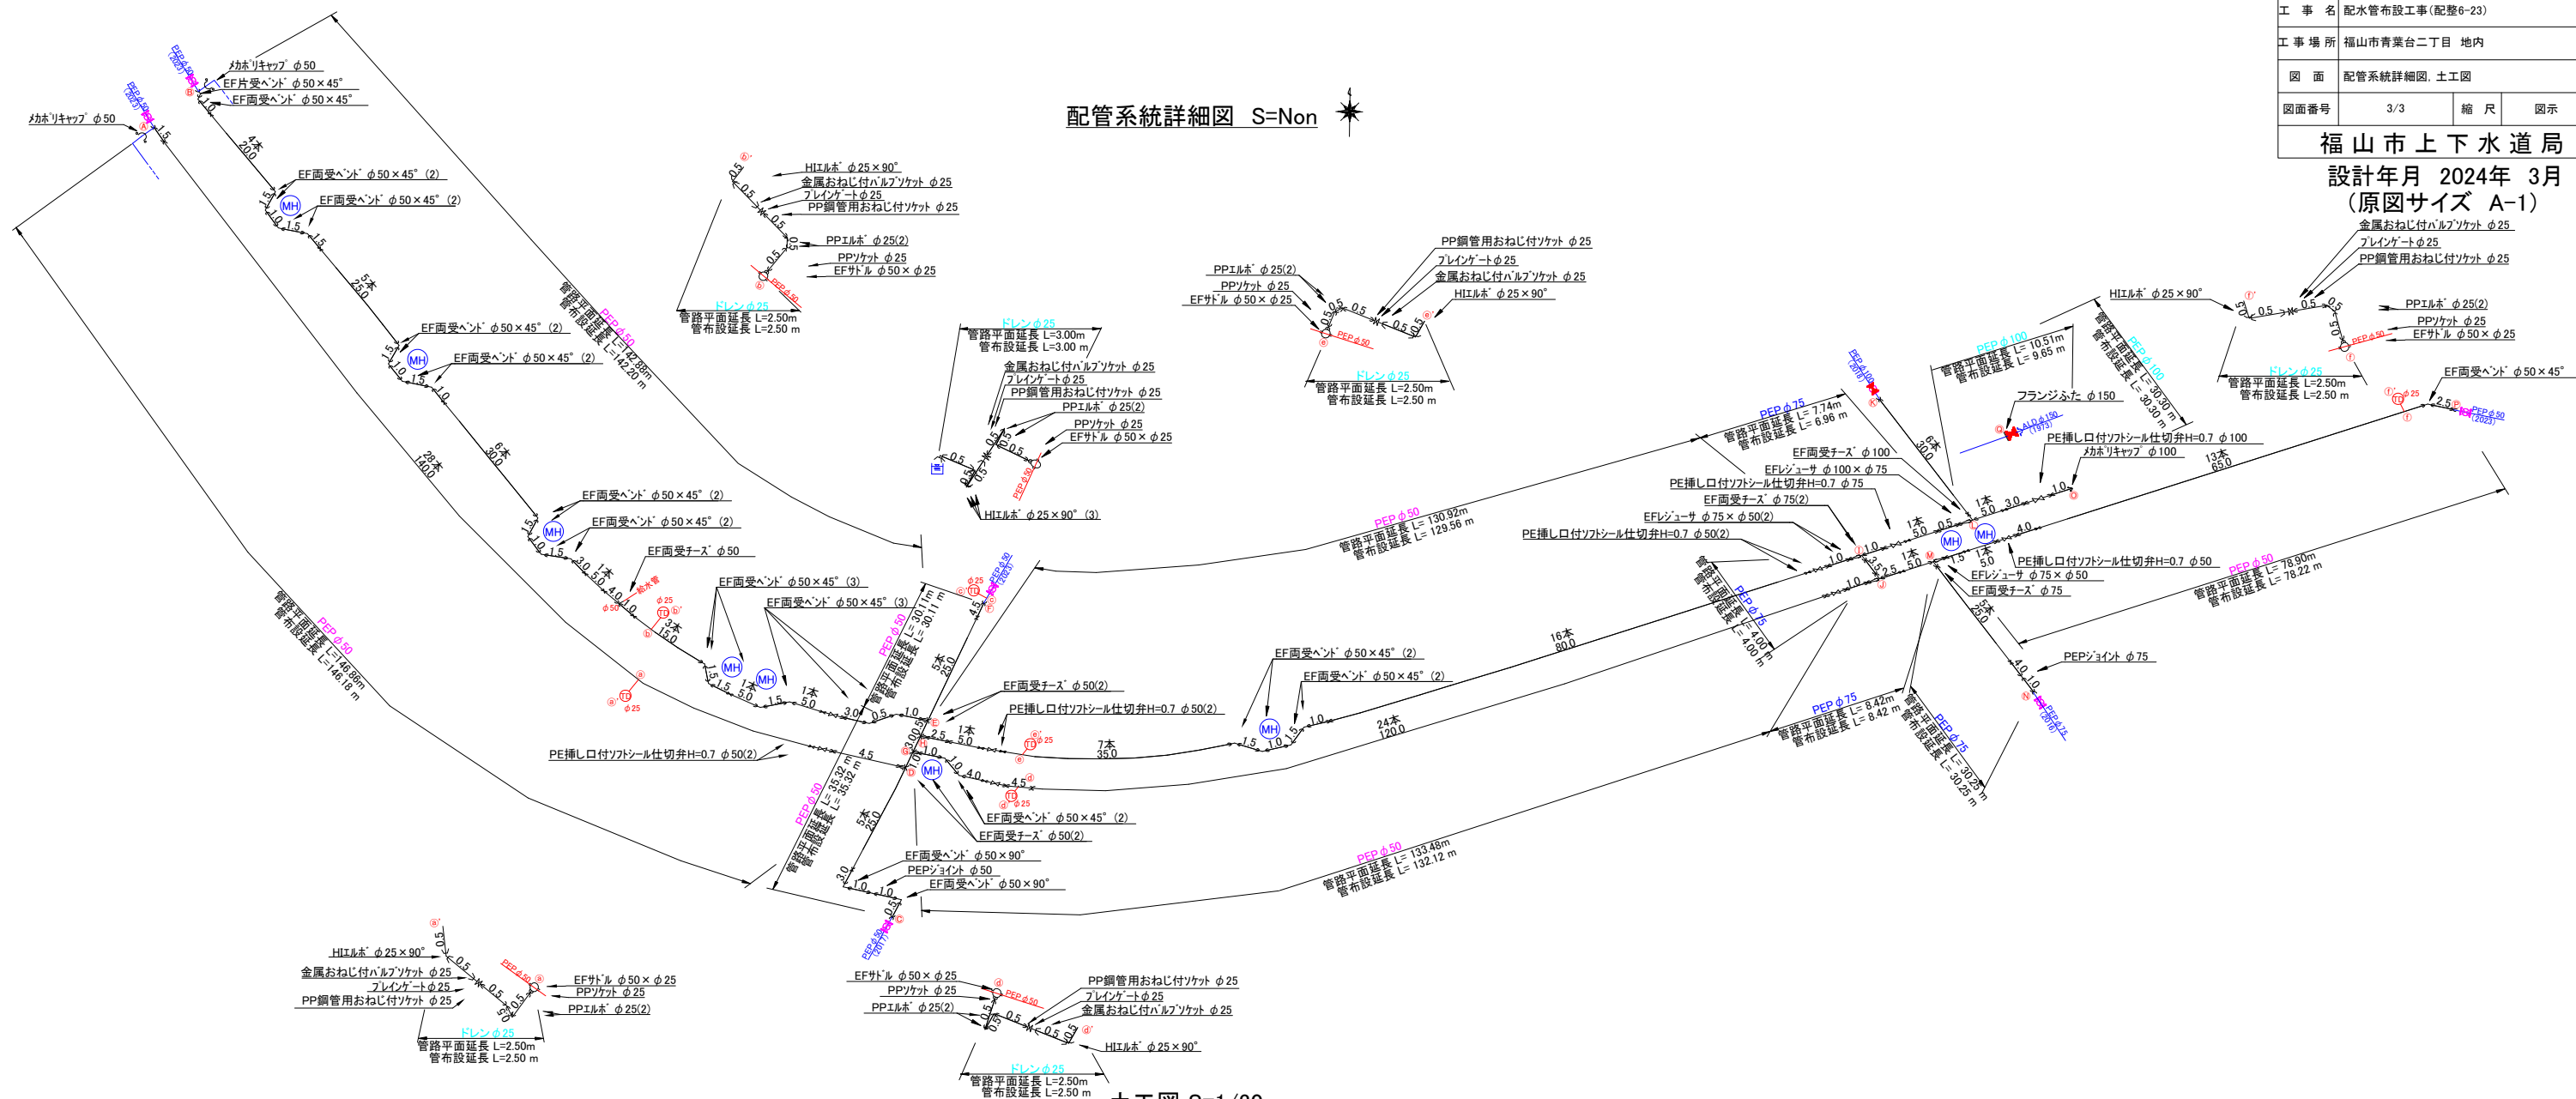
| 工　事　名 | 配水管布設工事(配整6-23) | | |
|---|---|---|---|
| 工事場所 | 福山市青葉台二丁目　地内 | | |
| 図　面 | 配管系統詳細図, 土工図 | | |
| 図面番号 | 3/3 | 縮　尺 | 図示 |

福山市上下水道局

設計年月　2024年　3月
(原図サイズ　A-1)

配管系統詳細図　S=Non

ﾒｶﾎﾞﾘｷｬｯﾌﾟ φ50
EF片受ﾍﾞﾝﾄﾞ φ50×45°
EF両受ﾍﾞﾝﾄﾞ φ50×45°
ﾒｶﾎﾞﾘｷｬｯﾌﾟ φ50
4本 20.0
EF両受ﾍﾞﾝﾄﾞ φ50×45°(2)
EF両受ﾍﾞﾝﾄﾞ φ50×45°(2)
5本 25.0
EF両受ﾍﾞﾝﾄﾞ φ50×45°(2)
EF両受ﾍﾞﾝﾄﾞ φ50×45°(2)
6本 30.0
28本 140.0
PEP φ50 管路平面延長 L=142.88m 管布設延長 L=142.20 m
EF両受ﾍﾞﾝﾄﾞ φ50×45°(2)
EF両受ﾍﾞﾝﾄﾞ φ50×45°(2)
EF両受ﾁｰｽﾞ φ50
EF両受ﾍﾞﾝﾄﾞ φ50×45°(3)
EF両受ﾍﾞﾝﾄﾞ φ50×45°(3)
PEP φ50 管路平面延長 L=146.86m 管布設延長 L=146.18 m
PEP φ50 管路平面延長 L=30.11m 管布設延長 L=30.11 m
EF両受ﾁｰｽﾞ φ50(2)
PE挿し口付ｿﾌﾄｼｰﾙ仕切弁H=0.7 φ50(2)
PE挿し口付ｿﾌﾄｼｰﾙ仕切弁H=0.7 φ50(2)
7本 35.0
PEP φ50 管路平面延長 L=35.32 m 管布設延長 L=35.32 m
EF両受ﾍﾞﾝﾄﾞ φ50×45°(2)
EF両受ﾁｰｽﾞ φ50(2)
EF両受ﾍﾞﾝﾄﾞ φ50×90°
PEPｼﾞｮｲﾝﾄ φ50
EF両受ﾍﾞﾝﾄﾞ φ50×90°
HIｴﾙﾎﾞ φ25×90°
金属おねじ付ﾊﾞﾙﾌﾞｿｹｯﾄ φ25
ﾌﾞﾚｲﾝｹﾞｰﾄφ25
PP鋼管用おねじ付ｿｹｯﾄ φ25
PPｴﾙﾎﾞ φ25(2)
PPｿｹｯﾄ φ25
EFｻﾄﾞﾙ φ50×φ25
ドレンφ25
管路平面延長 L=2.50m
管布設延長 L=2.50 m
ドレンφ25
管路平面延長 L=3.00m
管布設延長 L=3.00 m
金属おねじ付ﾊﾞﾙﾌﾞｿｹｯﾄ φ25
ﾌﾞﾚｲﾝｹﾞｰﾄφ25
PP鋼管用おねじ付ｿｹｯﾄ φ25
PPｴﾙﾎﾞ φ25(2)
PPｿｹｯﾄ φ25
EFｻﾄﾞﾙ φ50×φ25
HIｴﾙﾎﾞ φ25×90°(3)
PPｴﾙﾎﾞ φ25(2)
PPｿｹｯﾄ φ25
EFｻﾄﾞﾙ φ50×φ25
PP鋼管用おねじ付ｿｹｯﾄ φ25
ﾌﾞﾚｲﾝｹﾞｰﾄφ25
金属おねじ付ﾊﾞﾙﾌﾞｿｹｯﾄ φ25
HIｴﾙﾎﾞ φ25×90°
ドレンφ25
管路平面延長 L=2.50m
管布設延長 L=2.50 m
PEP φ50 管路平面延長 L=130.92m 管布設延長 L=129.56 m
EF両受ﾍﾞﾝﾄﾞ φ50×45°(2)
EF両受ﾍﾞﾝﾄﾞ φ50×45°(2)
16本 80.0
24本 120.0
PEP φ50 管路平面延長 L=133.48m 管布設延長 L=132.12 m
PEP φ75 管路平面延長 L=7.74m 管布設延長 L=6.96 m
EF両受ﾁｰｽﾞ φ100
EFﾚｼﾞｭｰｻ φ100×φ75
PE挿し口付ｿﾌﾄｼｰﾙ仕切弁H=0.7 φ75
EF両受ﾁｰｽﾞ φ75(2)
EFﾚｼﾞｭｰｻ φ75×φ50(2)
PE挿し口付ｿﾌﾄｼｰﾙ仕切弁H=0.7 φ50(2)
PEP φ75 管路平面延長 L=4.00m 管布設延長 L=4.00 m
PEP φ100 管路平面延長 L=10.51m 管布設延長 L=9.65 m
PEP φ100 管路平面延長 L=30.30 m 管布設延長 L=30.30 m
フランジふた φ150
PE挿し口付ｿﾌﾄｼｰﾙ仕切弁H=0.7 φ100
ﾒｶﾎﾞﾘｷｬｯﾌﾟ φ100
6本 30.0
13本 65.0
PE挿し口付ｿﾌﾄｼｰﾙ仕切弁H=0.7 φ50
EFﾚｼﾞｭｰｻ φ75×φ50
EF両受ﾁｰｽﾞ φ75
PEPｼﾞｮｲﾝﾄ φ75
PEP φ50 管路平面延長 L=78.90m 管布設延長 L=78.22 m
PEP φ75 管路平面延長 L=8.42m 管布設延長 L=8.42 m
PEP φ75 管路平面延長 L=30.25 m 管布設延長 L=30.25 m
金属おねじ付ﾊﾞﾙﾌﾞｿｹｯﾄ φ25
ﾌﾞﾚｲﾝｹﾞｰﾄφ25
PP鋼管用おねじ付ｿｹｯﾄ φ25
HIｴﾙﾎﾞ φ25×90°
PPｴﾙﾎﾞ φ25(2)
PPｿｹｯﾄ φ25
EFｻﾄﾞﾙ φ50×φ25
ドレンφ25
管路平面延長 L=2.50m
管布設延長 L=2.50 m
EF両受ﾍﾞﾝﾄﾞ φ50×45°
HIｴﾙﾎﾞ φ25×90°
金属おねじ付ﾊﾞﾙﾌﾞｿｹｯﾄ φ25
ﾌﾞﾚｲﾝｹﾞｰﾄφ25
PP鋼管用おねじ付ｿｹｯﾄ φ25
EFｻﾄﾞﾙ φ50×φ25
PPｿｹｯﾄ φ25
PPｴﾙﾎﾞ φ25(2)
ドレンφ25
管路平面延長 L=2.50m
管布設延長 L=2.50 m
EFｻﾄﾞﾙ φ50×φ25
PPｿｹｯﾄ φ25
PPｴﾙﾎﾞ φ25(2)
PP鋼管用おねじ付ｿｹｯﾄ φ25
ﾌﾞﾚｲﾝｹﾞｰﾄφ25
金属おねじ付ﾊﾞﾙﾌﾞｿｹｯﾄ φ25
HIｴﾙﾎﾞ φ25×90°
ドレンφ25
管路平面延長 L=2.50m
管布設延長 L=2.50 m
土工図 S=1/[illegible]